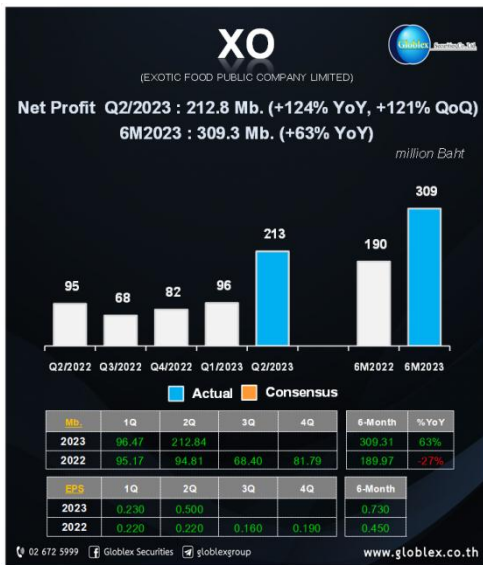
XO
(EXOTIC FOOD PUBLIC COMPANY LIMITED)

Globlex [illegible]

Net Profit Q2/2023 : 212.8 Mb. (+124% YoY, +121% QoQ)
6M2023 : 309.3 Mb. (+63% YoY)

million Baht

95 68 82 96 213 190 309

Q2/2022 Q3/2022 Q4/2022 Q1/2023 Q2/2023 6M2022 6M2023

Actual Consensus

| Mb. | 1Q | 2Q | 3Q | 4Q |
|---|---|---|---|---|
| 2023 | 96.47 | 212.84 | | |
| 2022 | 95.17 | 94.81 | 68.40 | 81.79 |

| 6-Month | %YoY |
|---|---|
| 309.31 | 63% |
| 189.97 | -27% |

| EPS | 1Q | 2Q | 3Q | 4Q |
|---|---|---|---|---|
| 2023 | 0.230 | 0.500 | | |
| 2022 | 0.220 | 0.220 | 0.160 | 0.190 |

| 6-Month |
|---|
| 0.730 |
| 0.450 |

02 672 5999 Globlex Securities globlexgroup www.globlex.co.th